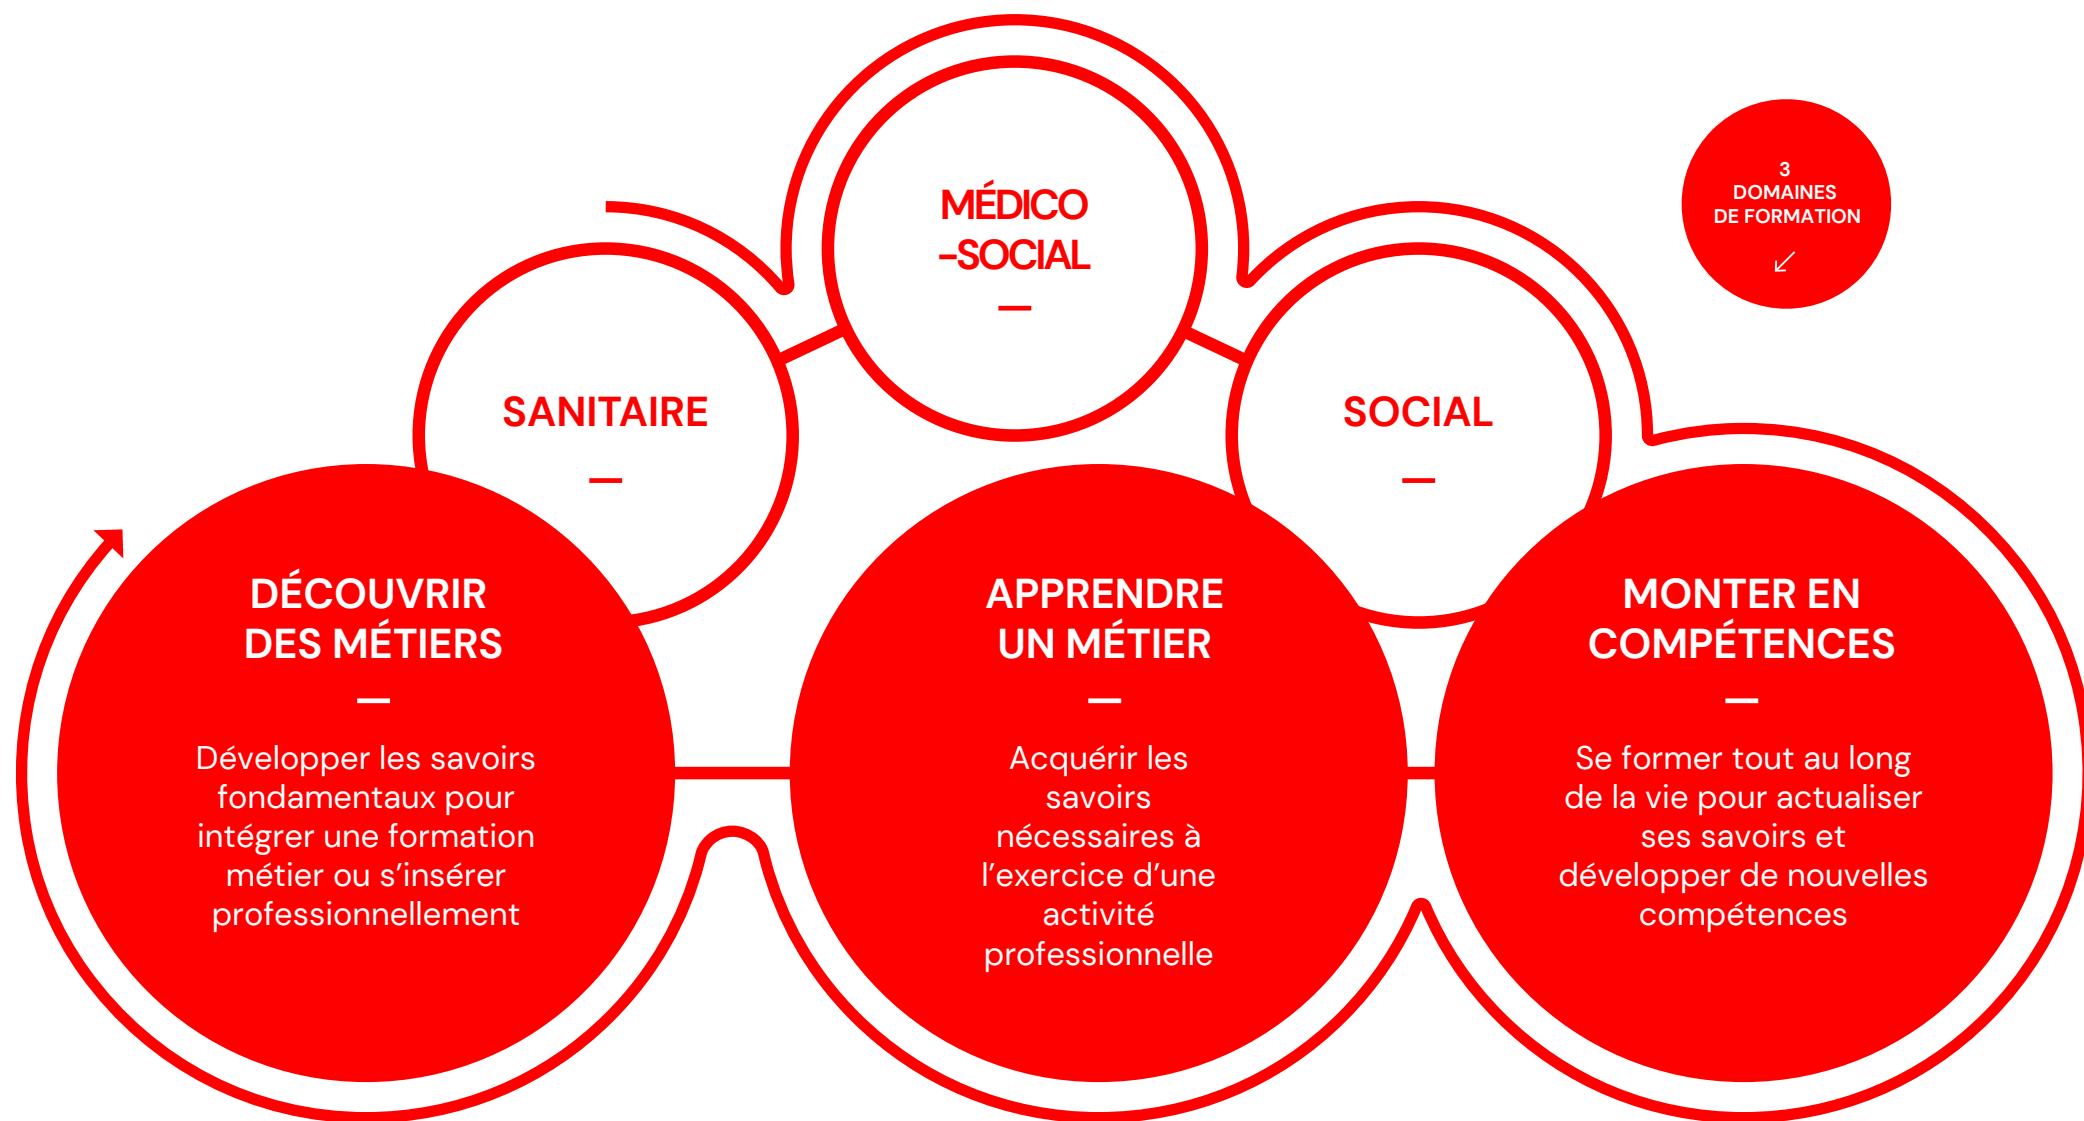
3
DOMAINES
DE FORMATION
↙

SANITAIRE
—

MÉDICO
-SOCIAL
—

SOCIAL
—

DÉCOUVRIR
DES MÉTIERS
—
Développer les savoirs fondamentaux pour intégrer une formation métier ou s'insérer professionnellement

APPRENDRE
UN MÉTIER
—
Acquérir les savoirs nécessaires à l'exercice d'une activité professionnelle

MONTER EN
COMPÉTENCES
—
Se former tout au long de la vie pour actualiser ses savoirs et développer de nouvelles compétences